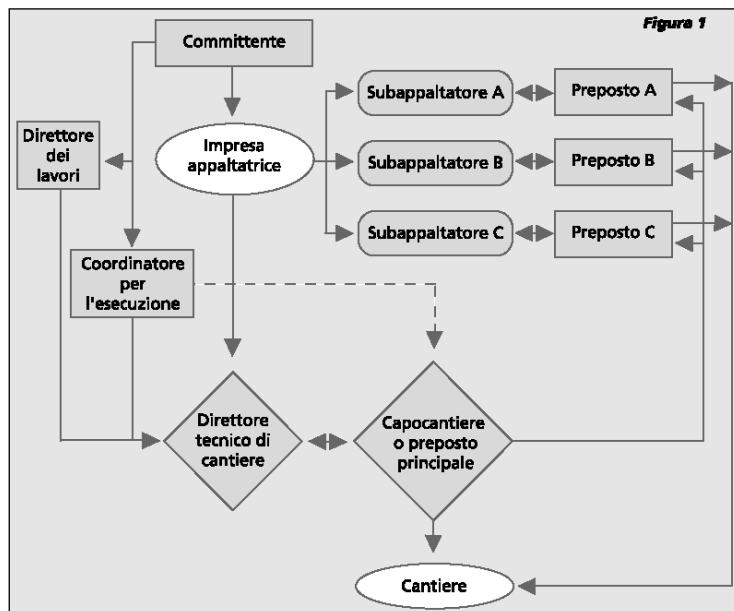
Figura 1

Committente

Direttore dei lavori

Impresa appaltatrice

Subappaltatore A

Preposto A

Subappaltatore B

Preposto B

Subappaltatore C

Preposto C

Coordinatore per l'esecuzione

Direttore tecnico di cantiere

Capocantiere o preposto principale

Cantiere